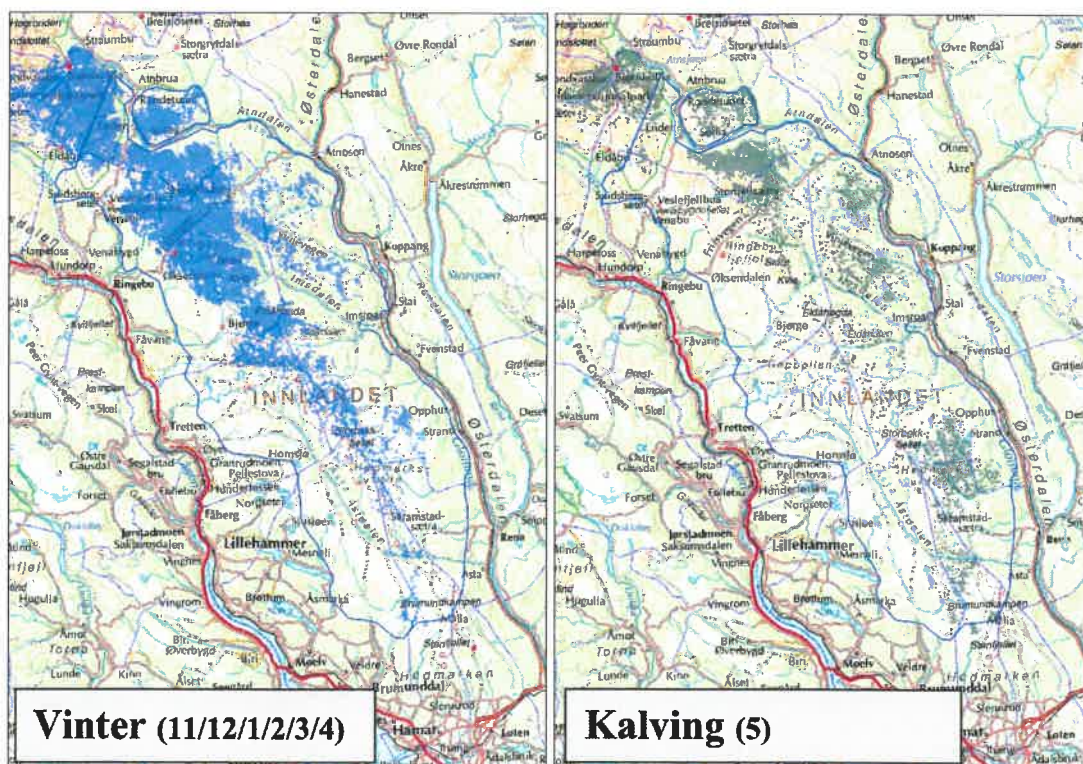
Straumbu
Storrystadsætra
Øvre Rondal
Bergset
Atnbrua
Hanestad
Østerdalen
Atndalen
Eldåbu
Atnoson
Otnes
Åkre
Åkrestrømmen
Sodshorn
Venabu
Harpefoss
Venabygd
Hundorp
Ringebu
Koppang
Storsjøen
Stai
Imsroa
Imsdalen
Fåvang
Bjønnhaug
Evenstad
Gråfjellet
Svatsum
Skei
INNLANDET
Opphus
Tretten
Strand
Østre Gausdal
Segalstad bru
Gausdal
Granrudmoen
Pellestova
Hundertsetra
Hornsjø
Forset
Fåberg
Nordsetra
Jørstadmoen
Saksumsdalen
Lillehammer
Mesnali
Hagalia
Vingrom
Brøttum
Åsmarka
Asta
Brumundkampen
Mølla
Biri
Øverbygd
Moelv
Veldre
Hedmarken
Lunde
Kirin
Åsleit
Brumunddal
Hamar
Løten
Vinter (11/12/1/2/3/4)

Straumbu
Storrystadsætra
Øvre Rondal
Bergset
Atnbrua
Hanestad
Østerdalen
Atndalen
Eldåbu
Atnoson
Otnes
Åkre
Åkrestrømmen
Sodshorn
Vesleljellbua
Venabu
Harpefoss
Venabygd
Hundorp
Ringebu
Ringebu fjellet
Gikesendalen
Koppang
Storsjøen
Stai
Imsroa
Fåvang
Bjørge
Evenstad
Gråfjellet
Svatsum
Skei
INNLANDET
Opphus
Tretten
Strand
Storbekk
Østre Gausdal
Segalstad bru
Granrudmoen
Pellestova
Hornsjø
Hundertsetra
Forset
Follebu
Fåberg
Nordsetra
Skramstadsætra
Jørstadmoen
Saksumsdalen
Lillehammer
Mesnali
Hagulia
Vingrom
Brøttum
Åsmarka
Asta
Brumundkampen
Mølla
Biri
Øverbygd
Moelv
Veldre
Hedmarken
Lunde
Kirin
Åsleit
Brumunddal
Hamar
Løten
Kalving (5)